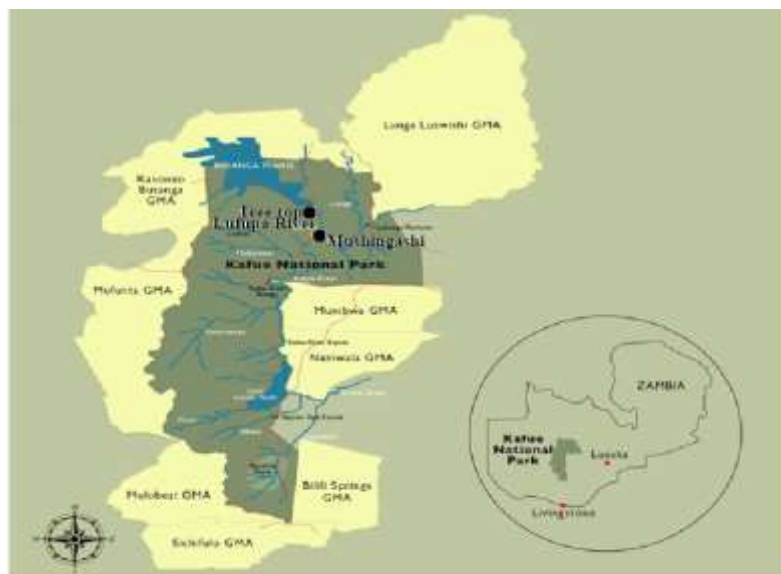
Lunga Luswishi GMA

Kasonso Busanga GMA

Tree top

Lufupa River

Mushingashi

Kafue National Park

Mufunta GMA

Mumbwa GMA

Namwala GMA

Mulobezi GMA

Bilili Springs GMA

Sichifulo GMA

ZAMBIA

Kafue National Park

Lusaka

Livingstone